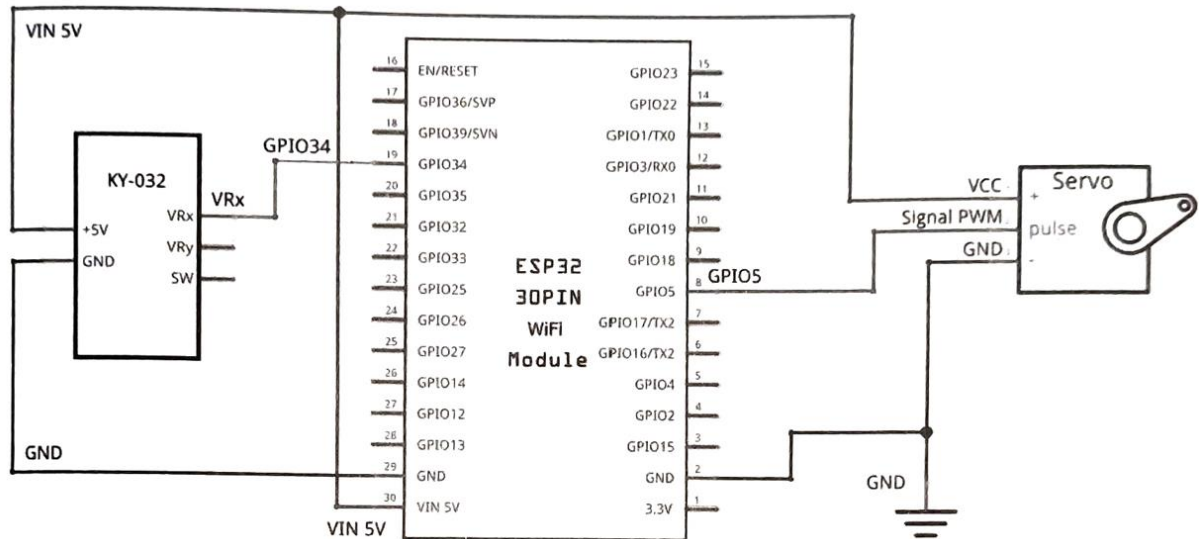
VIN 5V

KY-032
+5V
GND
VRx
VRy
SW
VRx

GPIO34

16 EN/RESET
17 GPIO36/SVP
18 GPIO39/SVN
19 GPIO34
20 GPIO35
21 GPIO32
22 GPIO33
23 GPIO25
24 GPIO26
25 GPIO27
26 GPIO14
27 GPIO12
28 GPIO13
29 GND
30 VIN 5V

ESP32
30PIN
WiFi
Module

GPIO23 15
GPIO22 14
GPIO1/TX0 13
GPIO3/RX0 12
GPIO21 11
GPIO19 10
GPIO18 9
GPIO5 8
GPIO17/TX2 7
GPIO16/TX2 6
GPIO4 5
GPIO2 4
GPIO15 3
GND 2
3.3V 1

GPIO5

VCC
Signal PWM
GND
Servo
+
pulse
-

GND

GND

VIN 5V